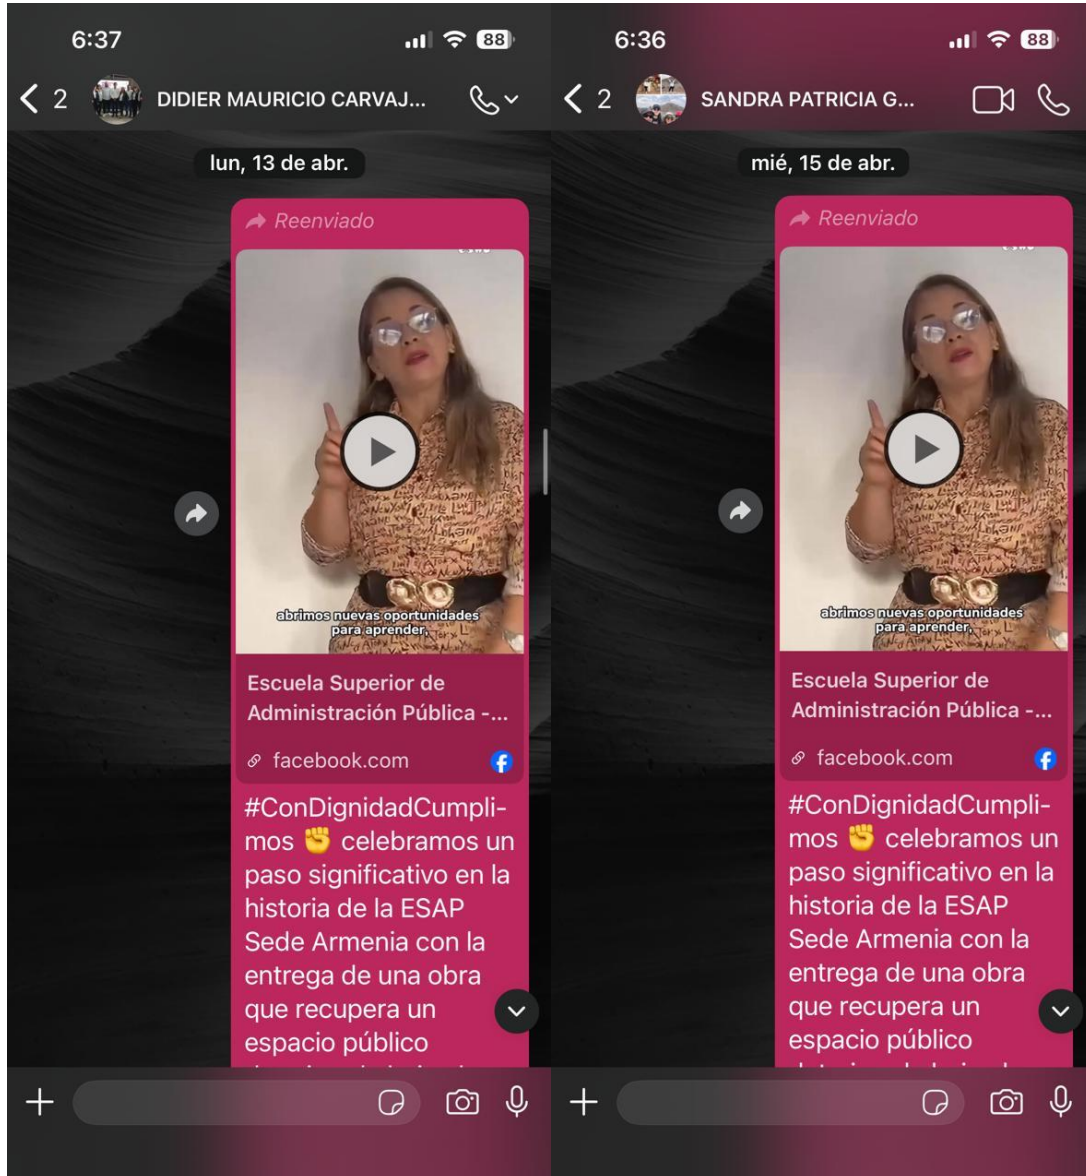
6:37
88
< 2 DIDIER MAURICIO CARVAJ...

lun, 13 de abr.

Reenviado

abrimos nuevas oportunidades para aprender,

Escuela Superior de Administración Pública -...

facebook.com

#ConDignidadCumplimos ✊ celebramos un paso significativo en la historia de la ESAP Sede Armenia con la entrega de una obra que recupera un espacio público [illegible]

+

6:36
88
< 2 SANDRA PATRICIA G...

mié, 15 de abr.

Reenviado

abrimos nuevas oportunidades para aprender,

Escuela Superior de Administración Pública -...

facebook.com

#ConDignidadCumplimos ✊ celebramos un paso significativo en la historia de la ESAP Sede Armenia con la entrega de una obra que recupera un espacio público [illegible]

+